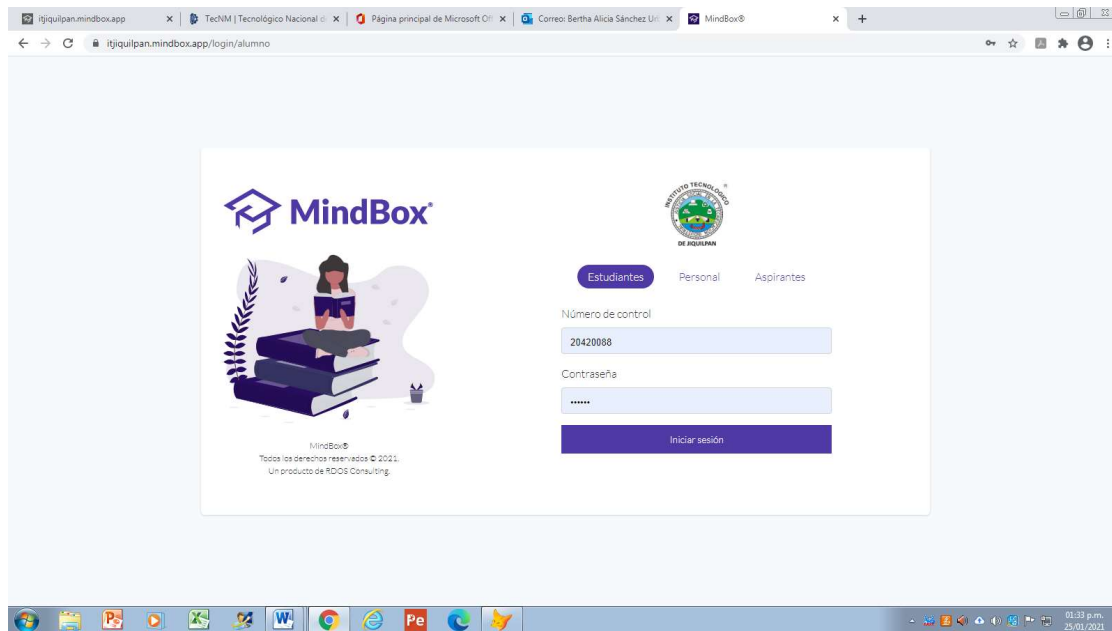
itjiquilpan.mindbox.app ×
TecNM | Tecnológico Nacional d ×
Página principal de Microsoft Of ×
Correo: Bertha Alicia Sánchez Ur ×
MindBox® ×
+

itjiquilpan.mindbox.app/login/alumno

MindBox®

INSTITUTO TECNOLÓGICO DE JIQUILPAN

Estudiantes
Personal
Aspirantes

Número de control
20420088
Contraseña
••••••
Iniciar sesión

MindBox®
Todos los derechos reservados © 2021.
Un producto de RDOS Consulting.

01:33 p.m.
25/01/2021